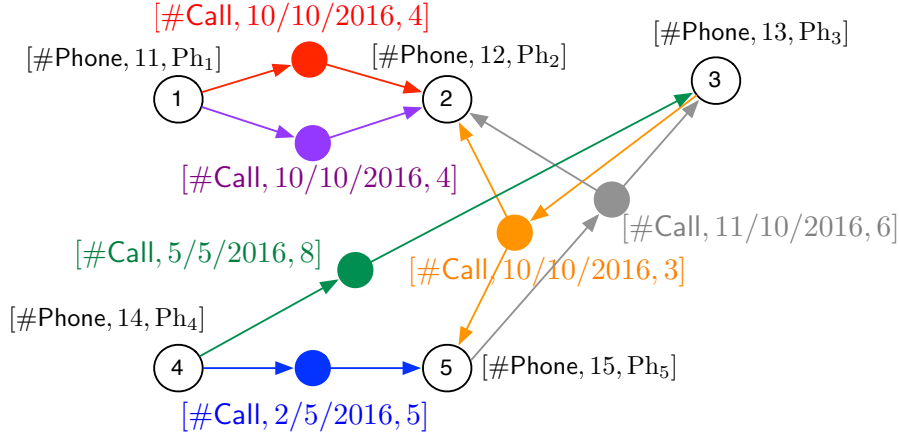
$[\#\text{Call}, 10/10/2016, 4]$

$[\#\text{Phone}, 11, \text{Ph}_1]$

$[\#\text{Phone}, 12, \text{Ph}_2]$

$[\#\text{Phone}, 13, \text{Ph}_3]$

1

2

3

$[\#\text{Call}, 10/10/2016, 4]$

$[\#\text{Call}, 11/10/2016, 6]$

$[\#\text{Call}, 5/5/2016, 8]$

$[\#\text{Call}, 10/10/2016, 3]$

$[\#\text{Phone}, 14, \text{Ph}_4]$

4

5

$[\#\text{Phone}, 15, \text{Ph}_5]$

$[\#\text{Call}, 2/5/2016, 5]$